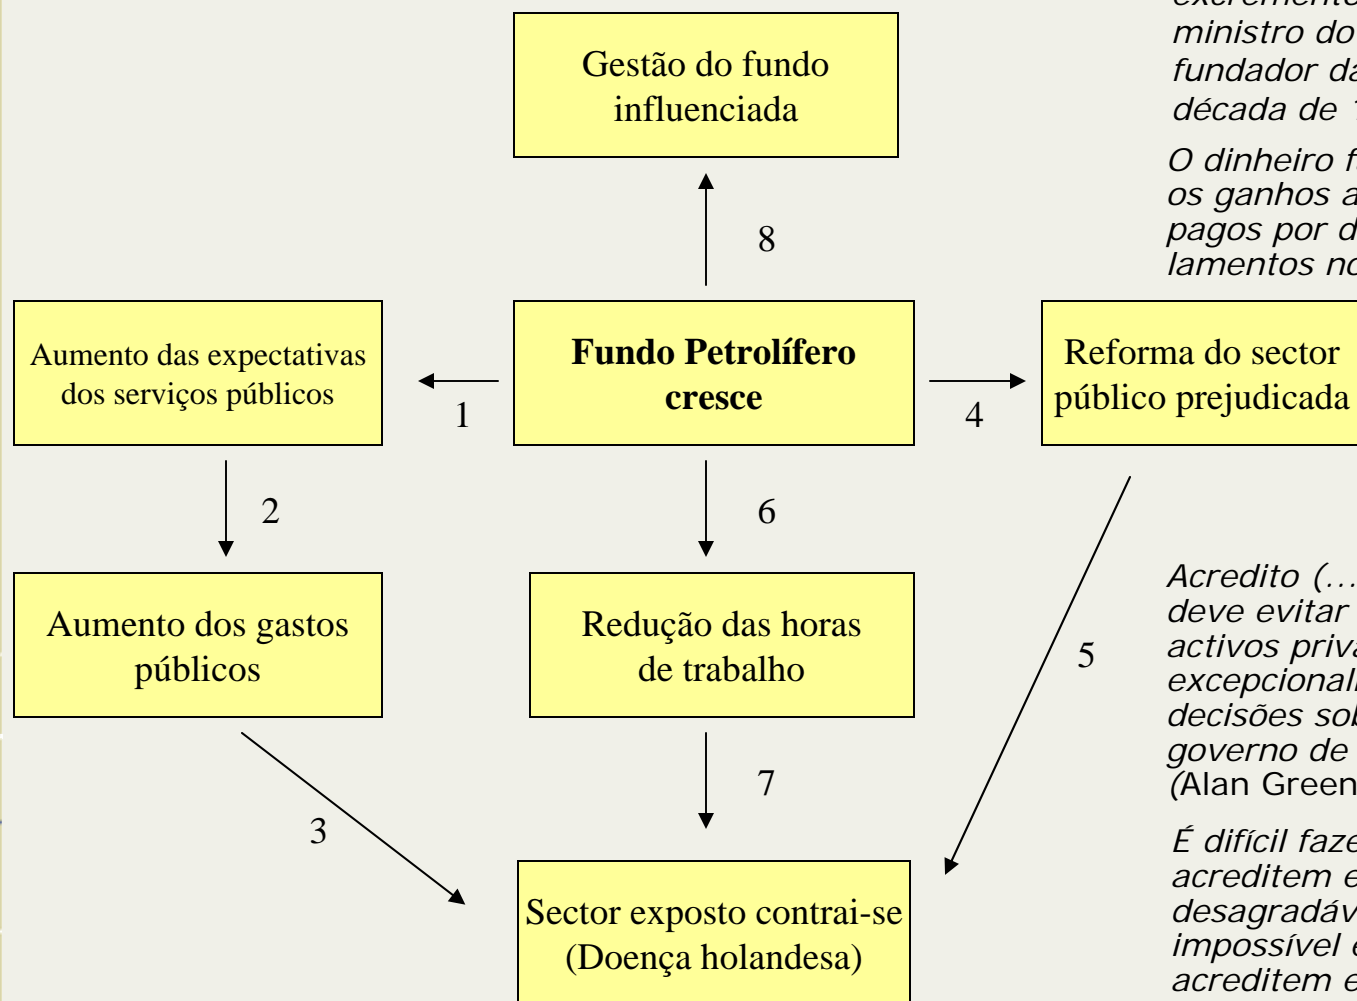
excremento
ministro do
fundador da
década de

O dinheiro f
os ganhos a
pagos por d
lamentos no

Gestão do fundo influenciada

8

Aumento das expectativas dos serviços públicos

1

Fundo Petrolífero cresce

4

Reforma do sector público prejudicada

2

6

Aumento dos gastos públicos

Redução das horas de trabalho

5

Acredito (...
deve evitar
activos priva
excepcionalı
decisões sob
governo de
(Alan Green

3

7

Sector exposto contrai-se (Doença holandesa)

É difícil faze
acreditem e
desagradáv
impossível e
acreditem e